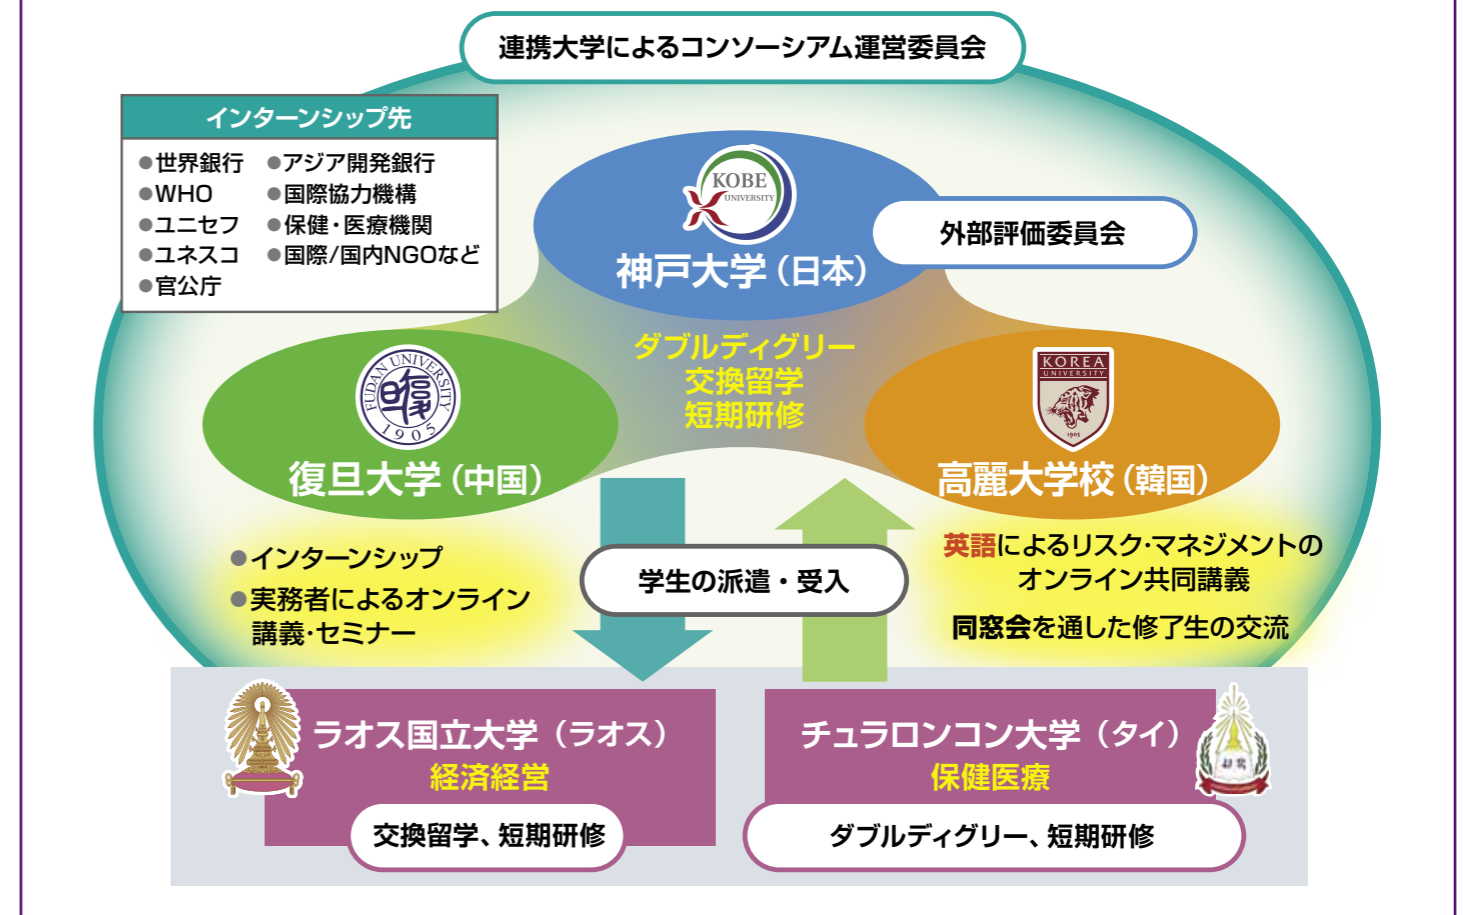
連携大学によるコンソーシアム運営委員会

インターンシップ先
●世界銀行
●アジア開発銀行
●WHO
●国際協力機構
●ユニセフ
●保健・医療機関
●ユネスコ
●国際/国内NGOなど
●官公庁

KOBE UNIVERSITY
神戸大学（日本）

外部評価委員会

ダブルディグリー
交換留学
短期研修

FUDAN UNIVERSITY 1905
復旦大学（中国）

KOREA UNIVERSITY 1905
高麗大学校（韓国）

●インターンシップ
●実務者によるオンライン講義・セミナー

学生の派遣・受入

英語によるリスク・マネジメントのオンライン共同講義
同窓会を通した修了生の交流

ラオス国立大学（ラオス）
経済経営
交換留学、短期研修

チュラロンコン大学（タイ）
保健医療
ダブルディグリー、短期研修